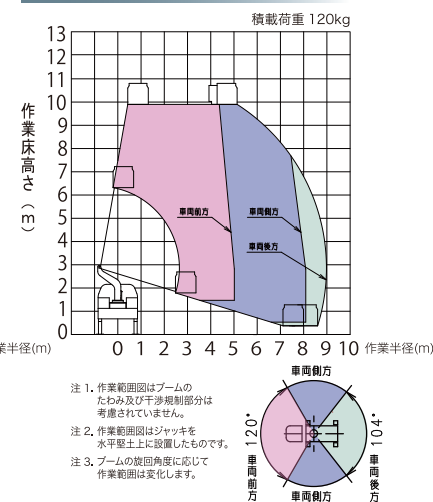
積載荷重 120kg

作業床高さ（m）

13
12
11
10
9
8
7
6
5
4
3
2
1
0

車両前方
車両側方
車両後方

業半径(m)
0 1 2 3 4 5 6 7 8 9 10 作業半径(m)

注 1. 作業範囲図はブームのたわみ及び干渉規制部分は考慮されていません。

注 2. 作業範囲図はジャッキを水平堅土上に設置したものです。

注 3. ブームの旋回角度に応じて作業範囲は変化します。

車両側方
120°
104°
車両前方
車両後方
車両側方